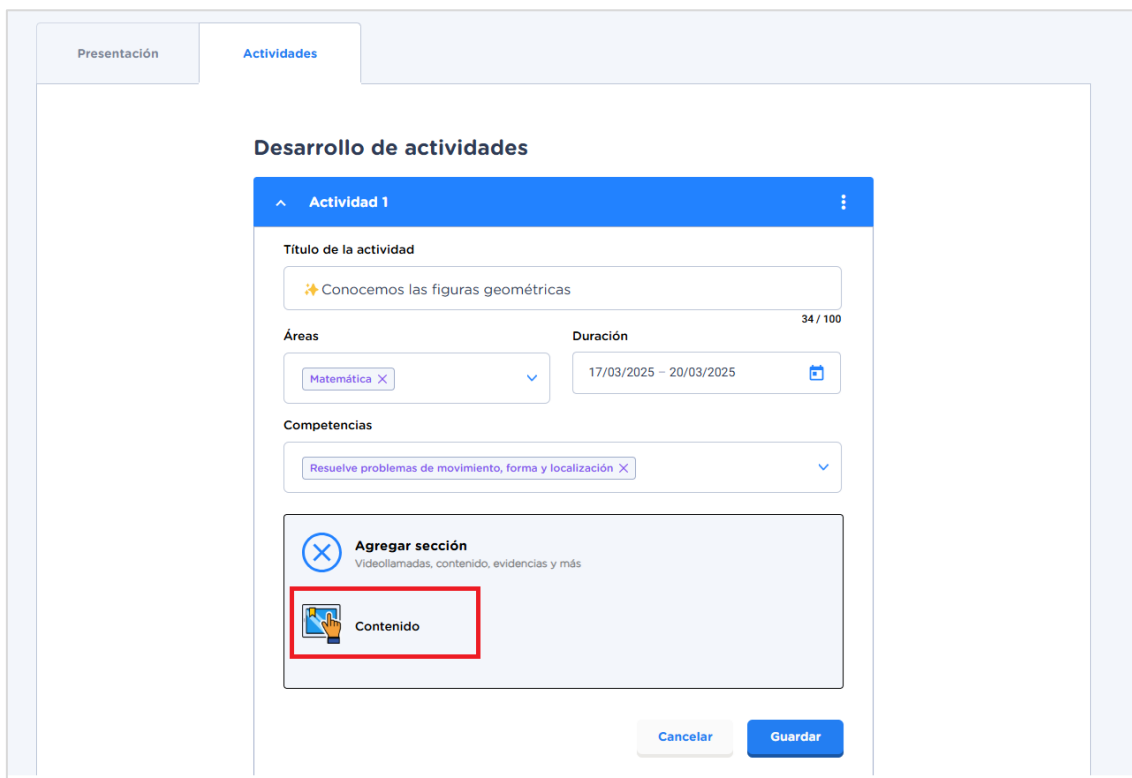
Presentación

Actividades

Desarrollo de actividades

Actividad 1

Título de la actividad

✨Conocemos las figuras geométricas

34 / 100

Áreas

Matemática

Duración

17/03/2025 – 20/03/2025

Competencias

Resuelve problemas de movimiento, forma y localización

Agregar sección

Videollamadas, contenido, evidencias y más

Contenido

Cancelar

Guardar